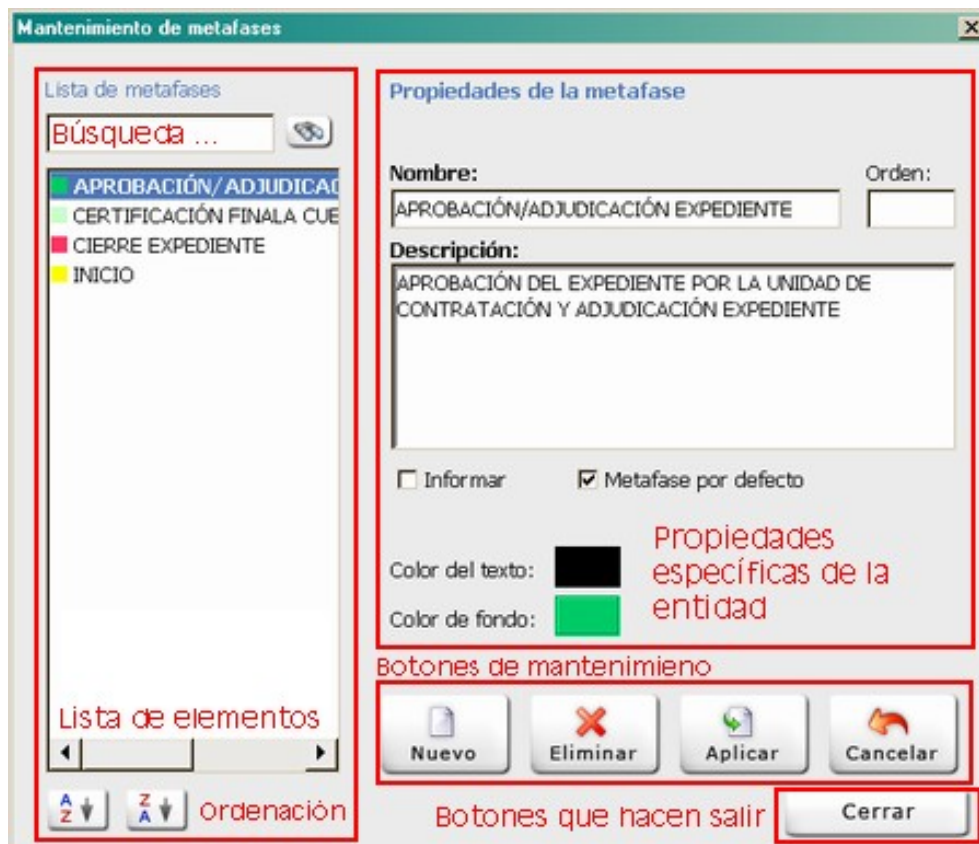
Mantenimiento de metafases

Lista de metafases

Búsqueda ...

APROBACIÓN/ADJUDICA(
CERTIFICACIÓN FINALA CUE
CIERRE EXPEDIENTE
INICIO

Lista de elementos

Ordenación

Propiedades de la metafase

Nombre:
Orden:
APROBACIÓN/ADJUDICACIÓN EXPEDIENTE

Descripción:
APROBACIÓN DEL EXPEDIENTE POR LA UNIDAD DE CONTRATACIÓN Y ADJUDICACIÓN EXPEDIENTE

Informar
Metafase por defecto

Color del texto:
Color de fondo:

Propiedades específicas de la entidad

Botones de mantenimieno

Nuevo
Eliminar
Aplicar
Cancelar

Botones que hacen salir
Cerrar